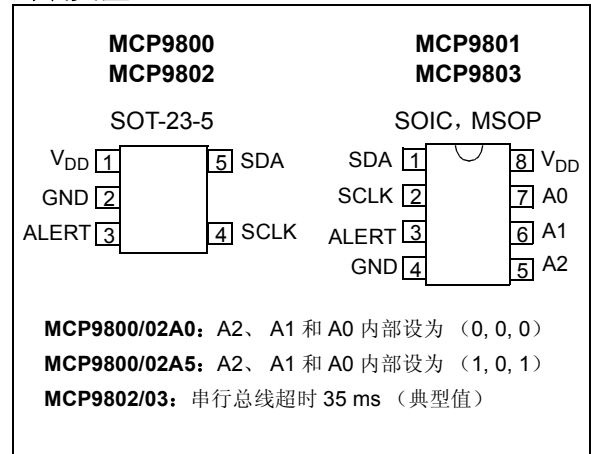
MCP9800
MCP9802

SOT-23-5

$V_{DD}$ 1
GND 2
ALERT 3
5 SDA
4 SCLK

MCP9801
MCP9803

SOIC，MSOP

SDA 1
SCLK 2
ALERT 3
GND 4
8 $V_{DD}$
7 A0
6 A1
5 A2

**MCP9800/02A0**：A2、 A1 和 A0 内部设为 （0, 0, 0）
**MCP9800/02A5**：A2、 A1 和 A0 内部设为 （1, 0, 1）
**MCP9802/03**：串行总线超时 35 ms （典型值）